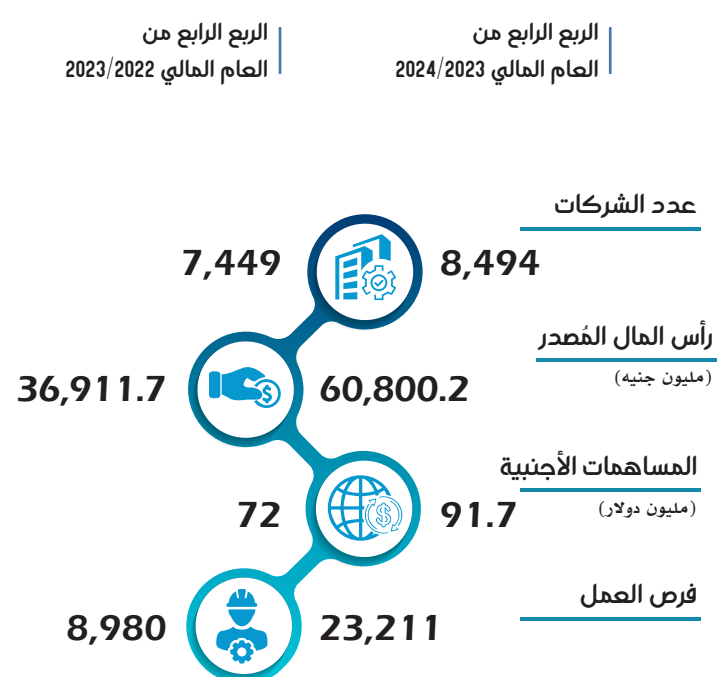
الربع الرابع من
العام المالي 2023/2024

الربع الرابع من
العام المالي 2022/2023

عدد الشركات

8,494

7,449

رأس المال المُصدر
(مليون جنيه)

60,800.2

36,911.7

المساهمات الأجنبية
(مليون دولار)

91.7

72

فرص العمل

23,211

8,980